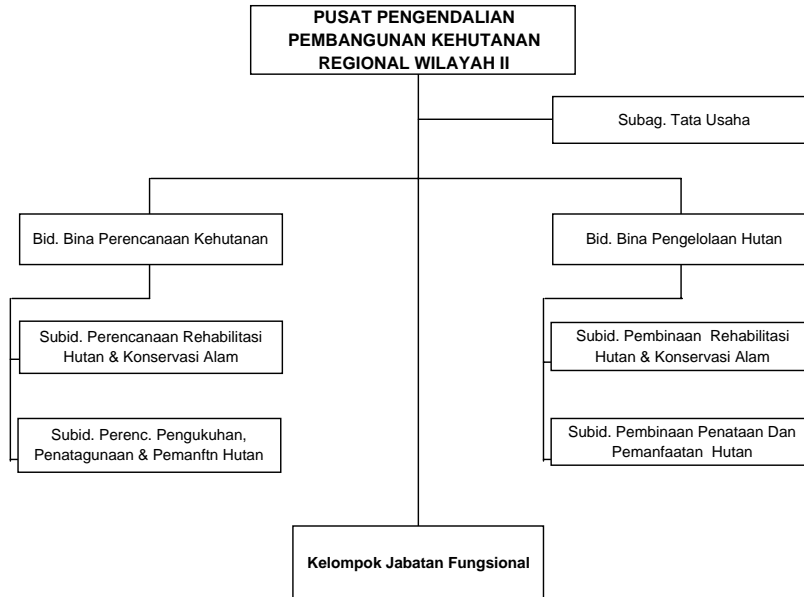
PUSAT PENGENDALIAN PEMBANGUNAN KEHUTANAN REGIONAL WILAYAH II

Subag. Tata Usaha

Bid. Bina Perencanaan Kehutanan

Subid. Perencanaan Rehabilitasi Hutan & Konservasi Alam

Subid. Perenc. Pengukuhan, Penatagunaan & Pemanftn Hutan

Bid. Bina Pengelolaan Hutan

Subid. Pembinaan Rehabilitasi Hutan & Konservasi Alam

Subid. Pembinaan Penataan Dan Pemanfaatan Hutan

Kelompok Jabatan Fungsional